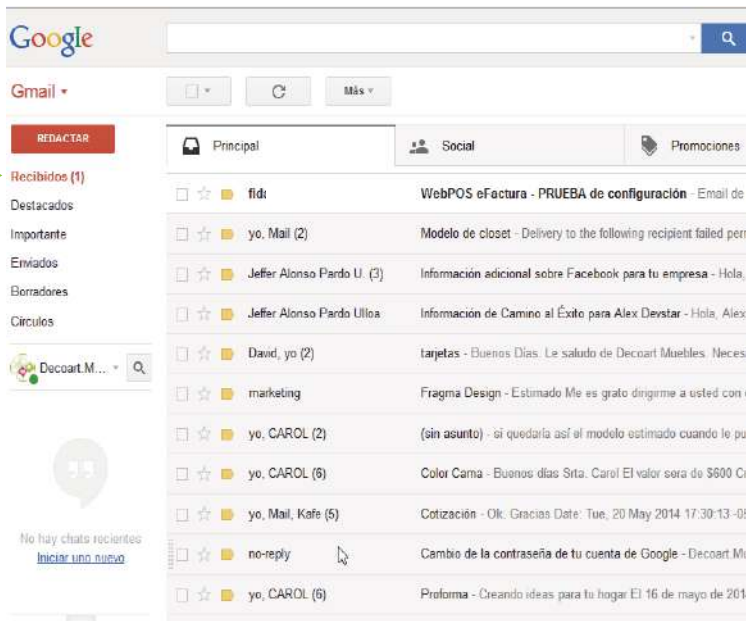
Google

Gmail ▾

Más ▾

REDACTAR

Recibidos (1)
Destacados
Importante
Enviados
Borradores
Círculos

Decoart M... ▾

No hay chats recientes
Iniciar uno nuevo

Principal
Social
Promociones

| | | |
|---|---|---|
| fide | **WebPOS eFactura - PRUEBA de configuración** - Email de |
| yo, Mail (2) | Modelo de closet - Delivery to the following recipient failed per |
| Jeffer Alonso Pardo U. (3) | Información adicional sobre Facebook para tu empresa - Hola, |
| Jeffer Alonso Pardo Ulloa | Información de Camino al Éxito para Alex Devstar - Hola, Alex |
| David, yo (2) | tarjetas - Buenos Días. Le saludo de Decoart Muebles. Neces |
| marketing | Fragma Design - Estimado Me es grato dirigirme a usted con |
| yo, CAROL (2) | (sin asunto) - si quedaría así el modelo estimado cuando le pu |
| yo, CAROL (6) | Color Cama - Buenos días Srta. Carol El valor sera de $600 C |
| yo, Mail, Kafe (5) | Cotización - Ok. Gracias Date: Tue, 20 May 2014 17:30:13 -0 |
| no-reply | Cambio de la contraseña de tu cuenta de Google - Decoart Mu |
| yo, CAROL (6) | Proforma - Creando ideas para tu hogar El 16 de mayo de 201 |